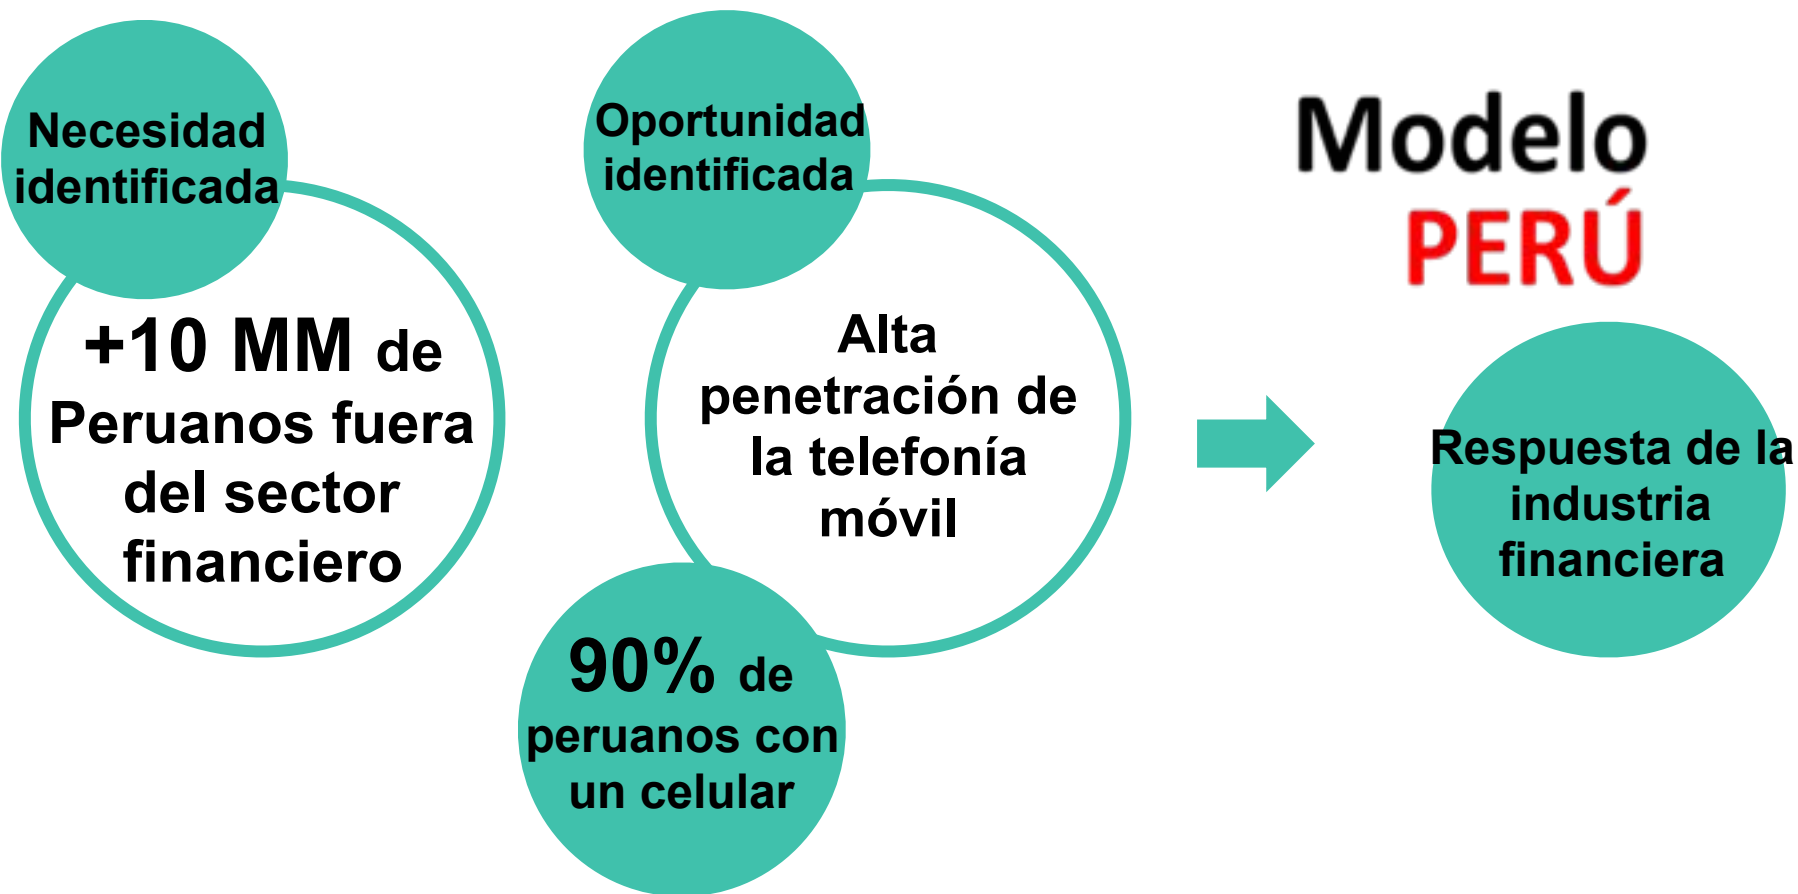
Necesidad identificada

+10 MM de Peruanos fuera del sector financiero

Oportunidad identificada

Alta penetración de la telefonía móvil

90% de peruanos con un celular

Modelo PERÚ

Respuesta de la industria financiera